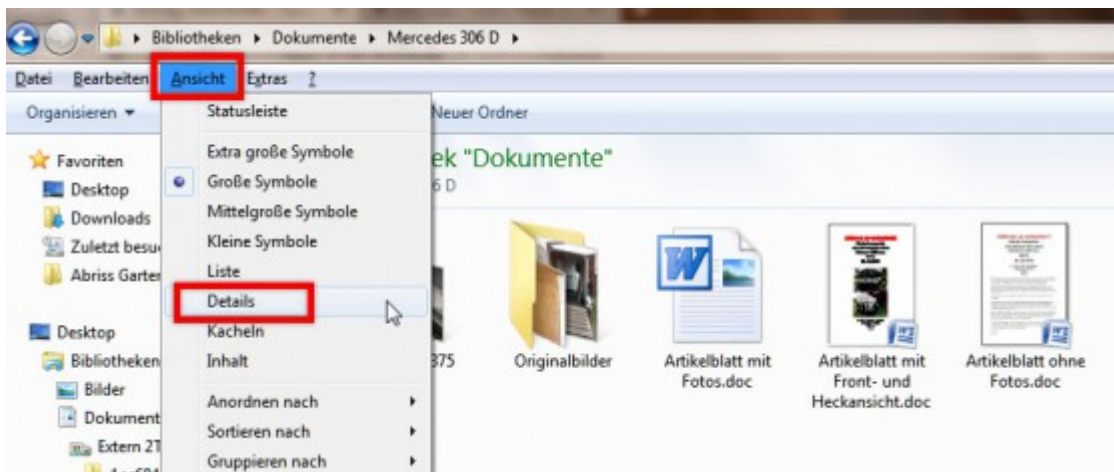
▸ Bibliotheken ▸ Dokumente ▸ Mercedes 306 D ▸

Datei Bearbeiten Ansicht Extras ?

Organisieren ▾

Statusleiste

Neuer Ordner

Favoriten
Desktop
Downloads
Zuletzt besu
Abriss Garte

Extra große Symbole
Große Symbole
Mittelgroße Symbole
Kleine Symbole
Liste
Details
Kacheln
Inhalt

Anordnen nach ▸
Sortieren nach ▸
Gruppieren nach ▸

ek "Dokumente"
6 D

Desktop
Bibliotheken
Bilder
Dokument
Extern 2T

375

Originalbilder

Artikelblatt mit Fotos.doc

Artikelblatt mit Front- und Heckansicht.doc

Artikelblatt ohne Fotos.doc